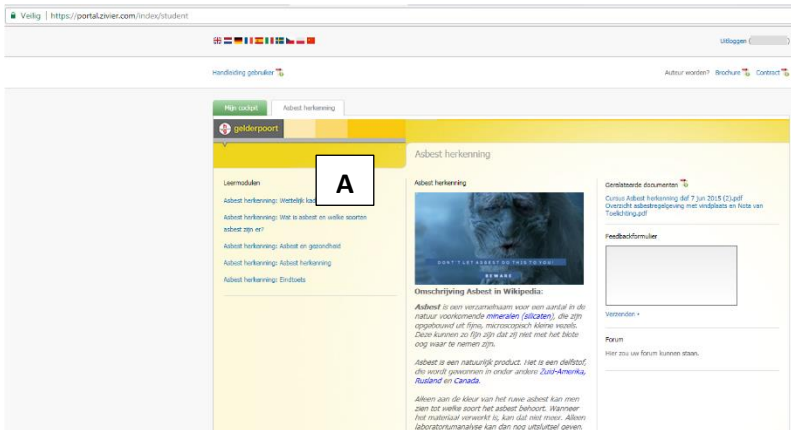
Veilig | https://portal.zivier.com/index/student

Uitloggen

Handleiding gebruiker

Auteur worden? Brochure Contract

Mijn cockpit
Asbest herkenning

gelderpoort

A

Asbest herkenning

Leermodulen

Asbest herkenning: Wettelijk kad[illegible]

Asbest herkenning: Wat is asbest en welke soorten asbest zijn er?

Asbest herkenning: Asbest en gezondheid

Asbest herkenning: Asbest herkenning

Asbest herkenning: Eindtoets

Asbest herkenning

DON'T LET ASBEST DO THIS TO YOU!
BEWARE

Omschrijving Asbest in Wikipedia:

Asbest is een verzamelnaam voor een aantal in de natuur voorkomende mineralen (silicaten), die zijn opgebouwd uit fijne, microscopisch kleine vezels. Deze kunnen zo fijn zijn dat zij niet met het blote oog waar te nemen zijn.

Asbest is een natuurlijk product. Het is een delfstof, die wordt gewonnen in onder andere Zuid-Amerika, Rusland en Canada.

Alleen aan de kleur van het ruwe asbest kan men zien tot welke soort het asbest behoort. Wanneer het materiaal verwerkt is, kan dat niet meer. Alleen laboratoriumanalyse kan dan nog uitsluitsel geven.

Gerelateerde documenten

Cursus Asbest herkenning def 7 jun 2015 (2).pdf
Overzicht asbestregelgeving met vindplaats en Nota van Toelichting.pdf

Feedbackformulier

Verzenden »

Forum

Hier zou uw forum kunnen staan.